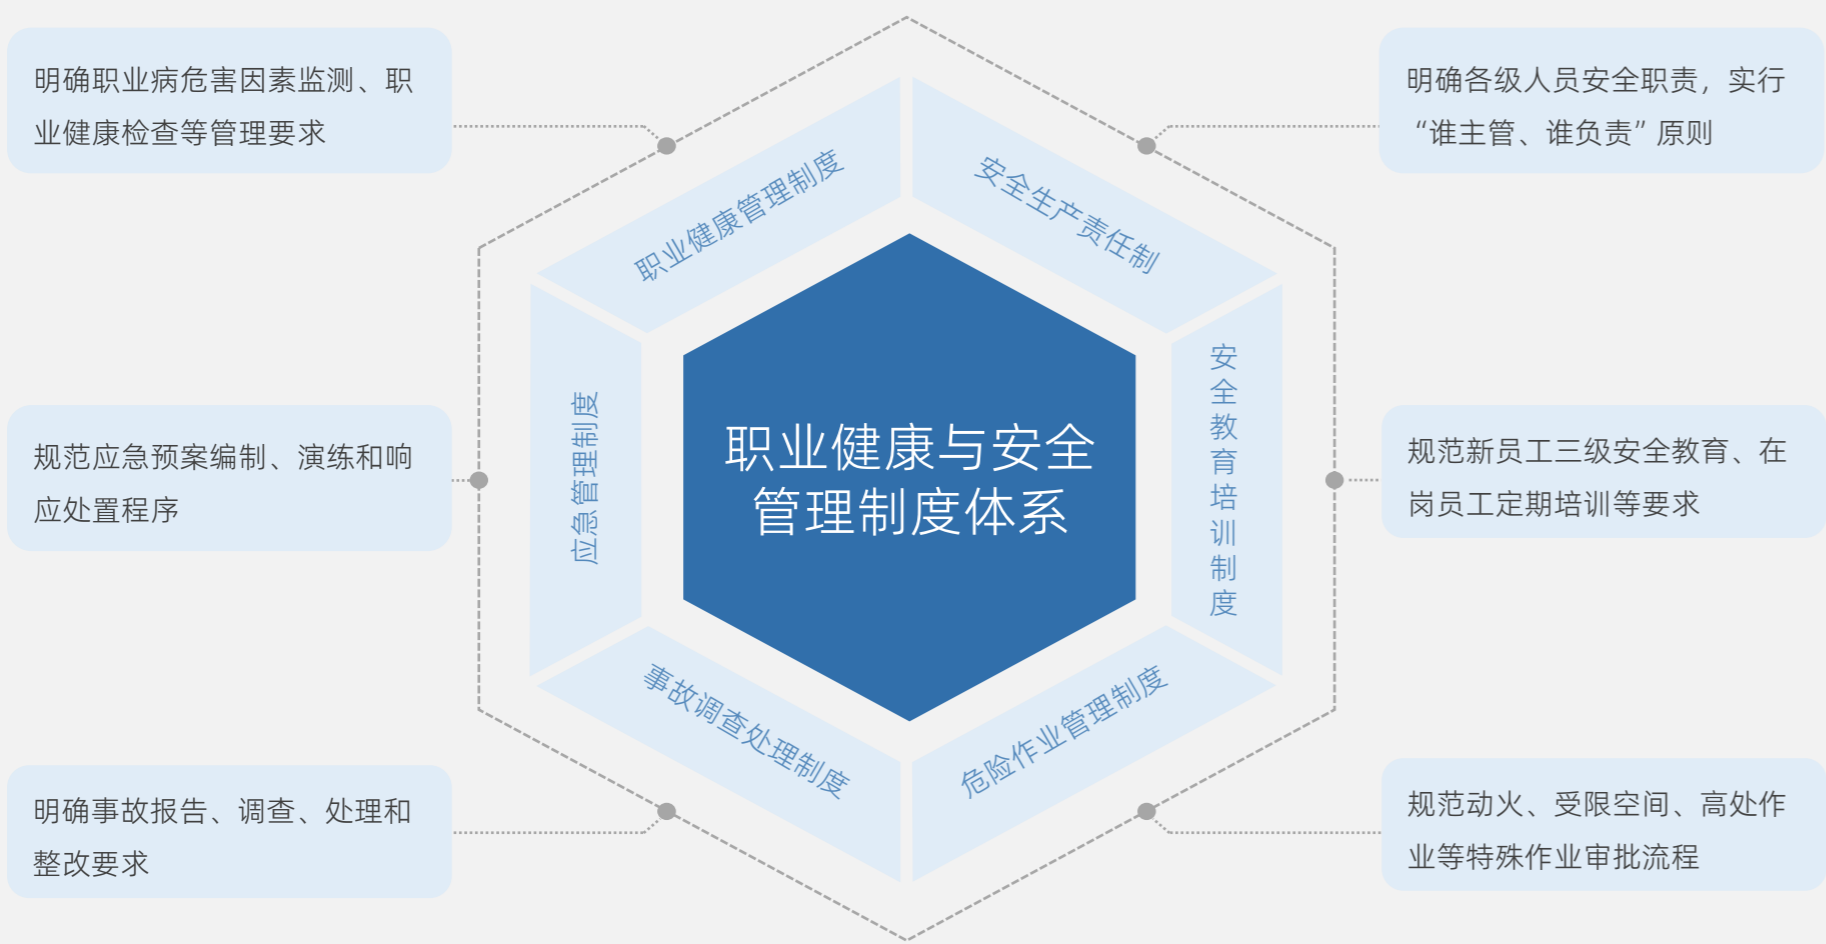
明确职业病危害因素监测、职业健康检查等管理要求

明确各级人员安全职责，实行“谁主管、谁负责”原则

职业健康管理制度

安全生产责任制

规范应急预案编制、演练和响应处置程序

应急管理制度

职业健康与安全管理制度体系

安全教育培训制度

规范新员工三级安全教育、在岗员工定期培训等要求

事故调查处理制度

危险作业管理制度

明确事故报告、调查、处理和整改要求

规范动火、受限空间、高处作业等特殊作业审批流程